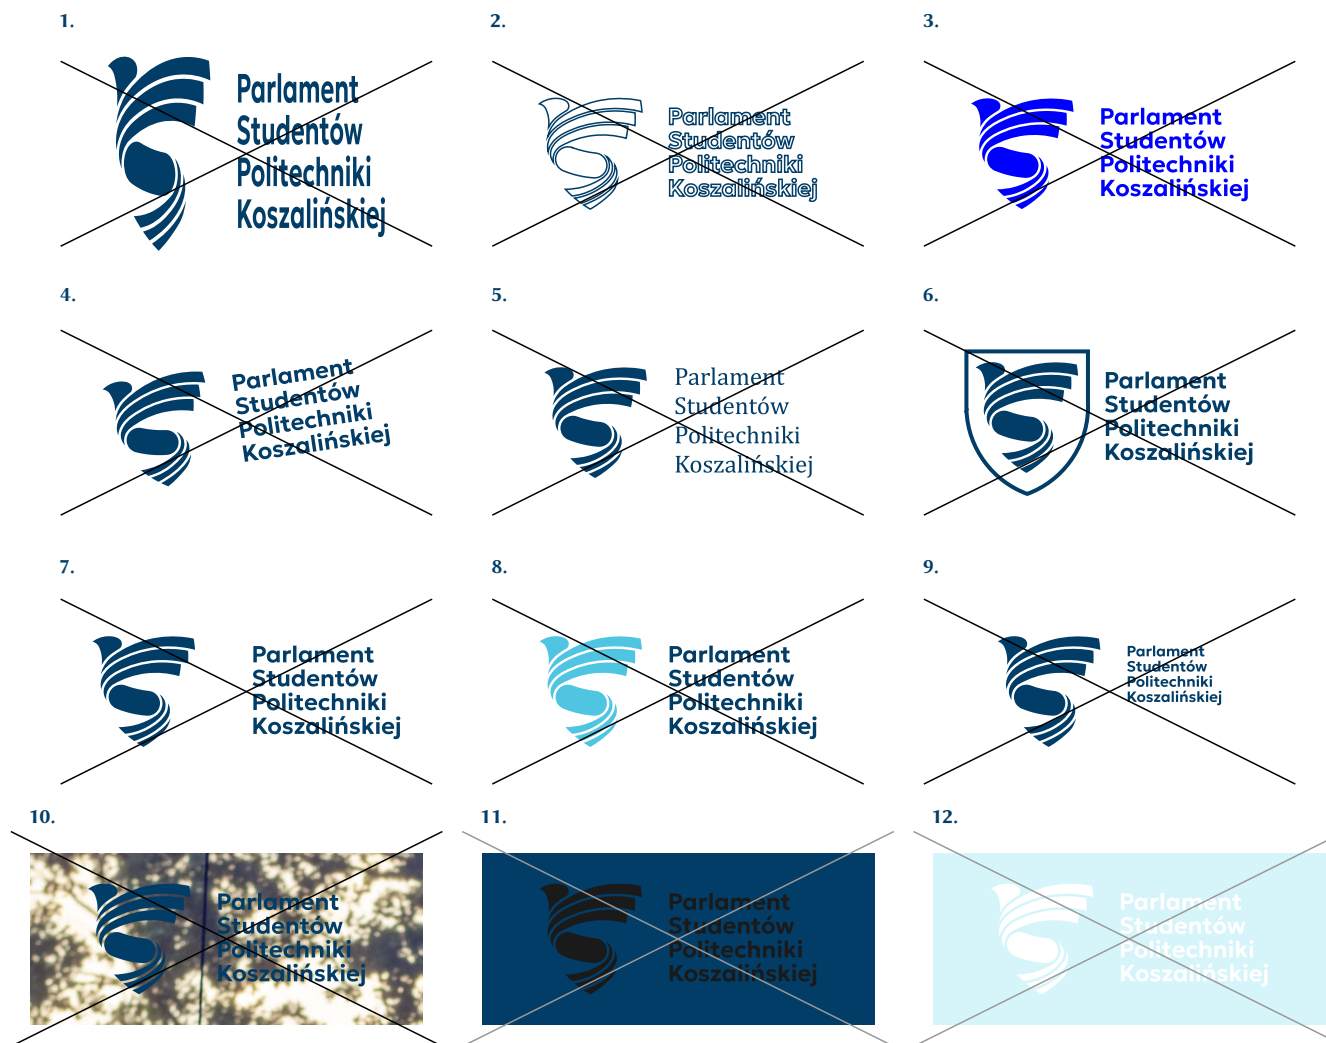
1.

Parlament Studentów Politechniki Koszalińskiej

2.

Parlament Studentów Politechniki Koszalińskiej

3.

Parlament Studentów Politechniki Koszalińskiej

4.

Parlament Studentów Politechniki Koszalińskiej

5.

Parlament Studentów Politechniki Koszalińskiej

6.

Parlament Studentów Politechniki Koszalińskiej

7.

Parlament Studentów Politechniki Koszalińskiej

8.

Parlament Studentów Politechniki Koszalińskiej

9.

Parlament Studentów Politechniki Koszalińskiej

10.

Parlament Studentów Politechniki Koszalińskiej

11.

Parlament Studentów Politechniki Koszalińskiej

12.

Parlament Studentów Politechniki Koszalińskiej